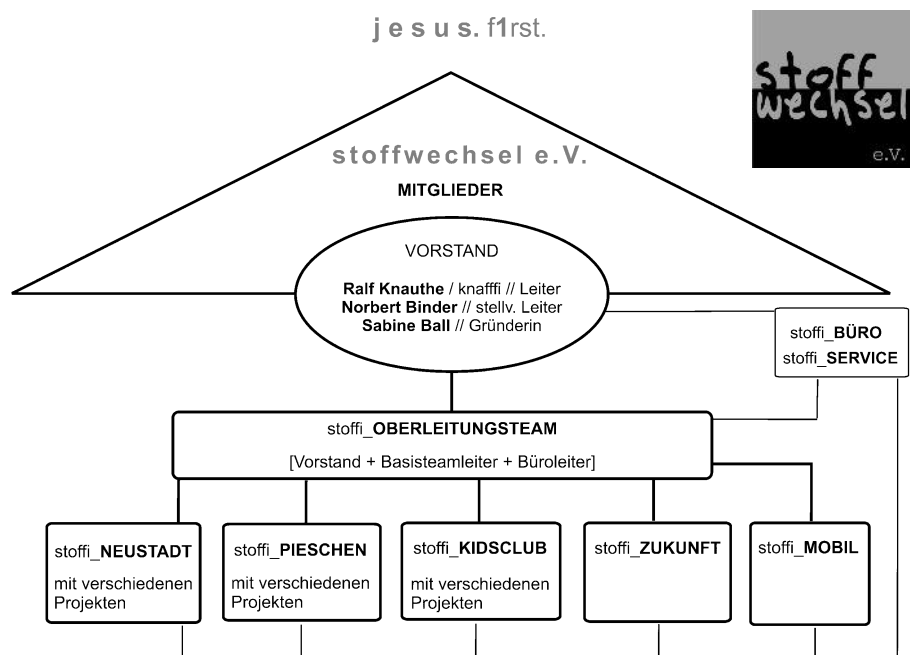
j e s u s. f1rst.

stoff wechsel e.V.

stoffwechsel e.V.

MITGLIEDER

VORSTAND

**Ralf Knauthe** / knafffi // Leiter
**Norbert Binder** // stellv. Leiter
**Sabine Ball** // Gründerin

stoffi_**BÜRO**
stoffi_**SERVICE**

stoffi_**OBERLEITUNGSTEAM**

[Vorstand + Basisteamleiter + Büroleiter]

stoffi_**NEUSTADT**
mit verschiedenen Projekten

stoffi_**PIESCHEN**
mit verschiedenen Projekten

stoffi_**KIDSCLUB**
mit verschiedenen Projekten

stoffi_**ZUKUNFT**

stoffi_**MOBIL**